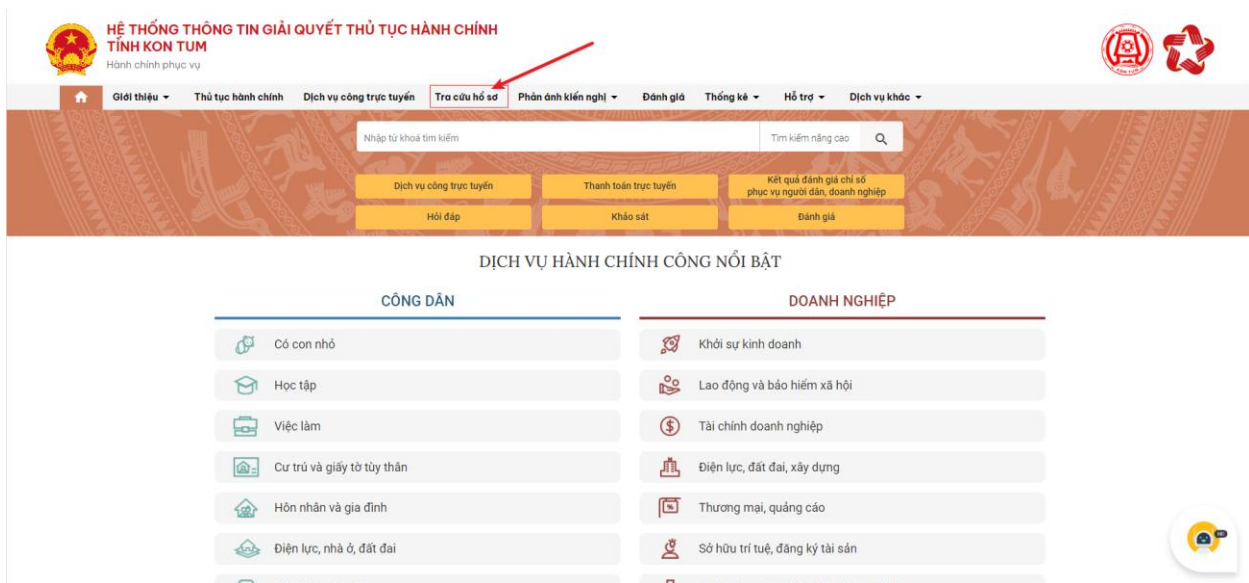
HỆ THỐNG THÔNG TIN GIẢI QUYẾT THỦ TỤC HÀNH CHÍNH
TỈNH KON TUM
Hành chính phục vụ

Giới thiệu ▾ Thủ tục hành chính Dịch vụ công trực tuyến Tra cứu hồ sơ Phản ánh kiến nghị ▾ Đánh giá Thống kê ▾ Hỗ trợ ▾ Dịch vụ khác ▾

Nhập từ khoá tìm kiếm
Tìm kiếm nâng cao

Dịch vụ công trực tuyến
Thanh toán trực tuyến
Kết quả đánh giá chỉ số phục vụ người dân, doanh nghiệp
Hỏi đáp
Khảo sát
Đánh giá

DỊCH VỤ HÀNH CHÍNH CÔNG NỔI BẬT

CÔNG DÂN
Có con nhỏ
Học tập
Việc làm
Cư trú và giấy tờ tùy thân
Hôn nhân và gia đình
Điện lực, nhà ở, đất đai

DOANH NGHIỆP
Khởi sự kinh doanh
Lao động và bảo hiểm xã hội
Tài chính doanh nghiệp
Điện lực, đất đai, xây dựng
Thương mại, quảng cáo
Sở hữu trí tuệ, đăng ký tài sản